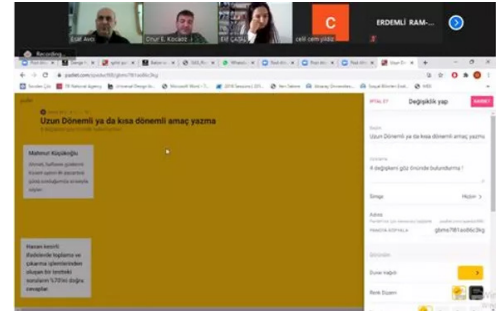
Esat Avcı
Onur E. Kocaoz
Elif ÇAĞLAR
C
ERDEMLİ RAM-...
celil cem yıldız
Recording...
padlet.com
Uzun Dönemli ya da kısa dönemli amaç yazma
Mahmut Küçükoğlu
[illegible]
Hasan kesrin
Rakamlarda toplama ve çıkarma işlemlerinden oluşan bir testteki soruların %70'ini doğru cevaplar.
İPTAL ET
Değişiklik yap
KAYDET
Başlık
Uzun Dönemli ya da kısa dönemli amaç yazma
Açıklama
4 değişkeni göz önünde bulundurma !
Simge
Hiçbiri
Adres
gbmr761ad6c3kg
Duvar kağıdı
Renk Düzeni